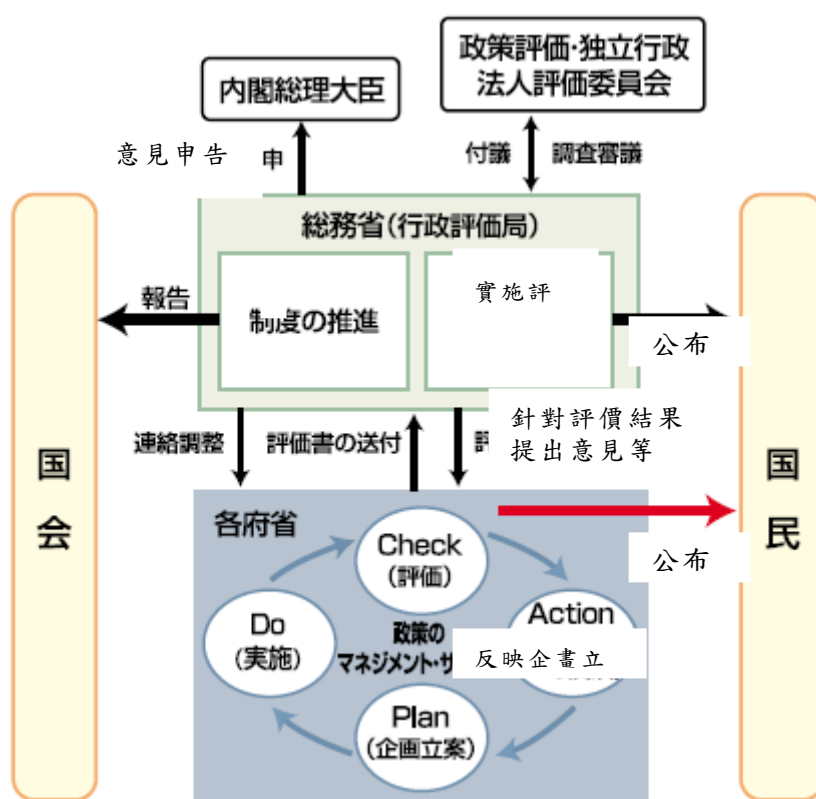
政策評価·独立行政法人評価委員会

内閣総理大臣

意見申告

申

付議

調査審議

総務省(行政評価局)

報告

制度の推進

實施評

公布

国会

国民

連絡調整

評価書の送付

評

針對評價結果提出意見等

各府省

Check
(評価)

公布

Do
(実施)

政策の
マネジメント·サ

Action

反映企畫立

Plan
(企画立案)